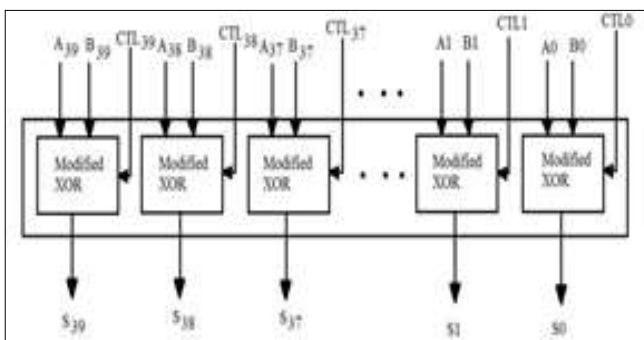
$A_{39}$ $B_{39}$ $CTL_{39}$ $A_{38}$ $B_{38}$ $CTL_{38}$ $A_{37}$ $B_{37}$ $CTL_{37}$ . . . A1 B1 CTL1 A0 B0 CTL0

Modified XOR

Modified XOR

Modified XOR

. . .

Modified XOR

Modified XOR

$S_{39}$ $S_{38}$ $S_{37}$ S1 S0